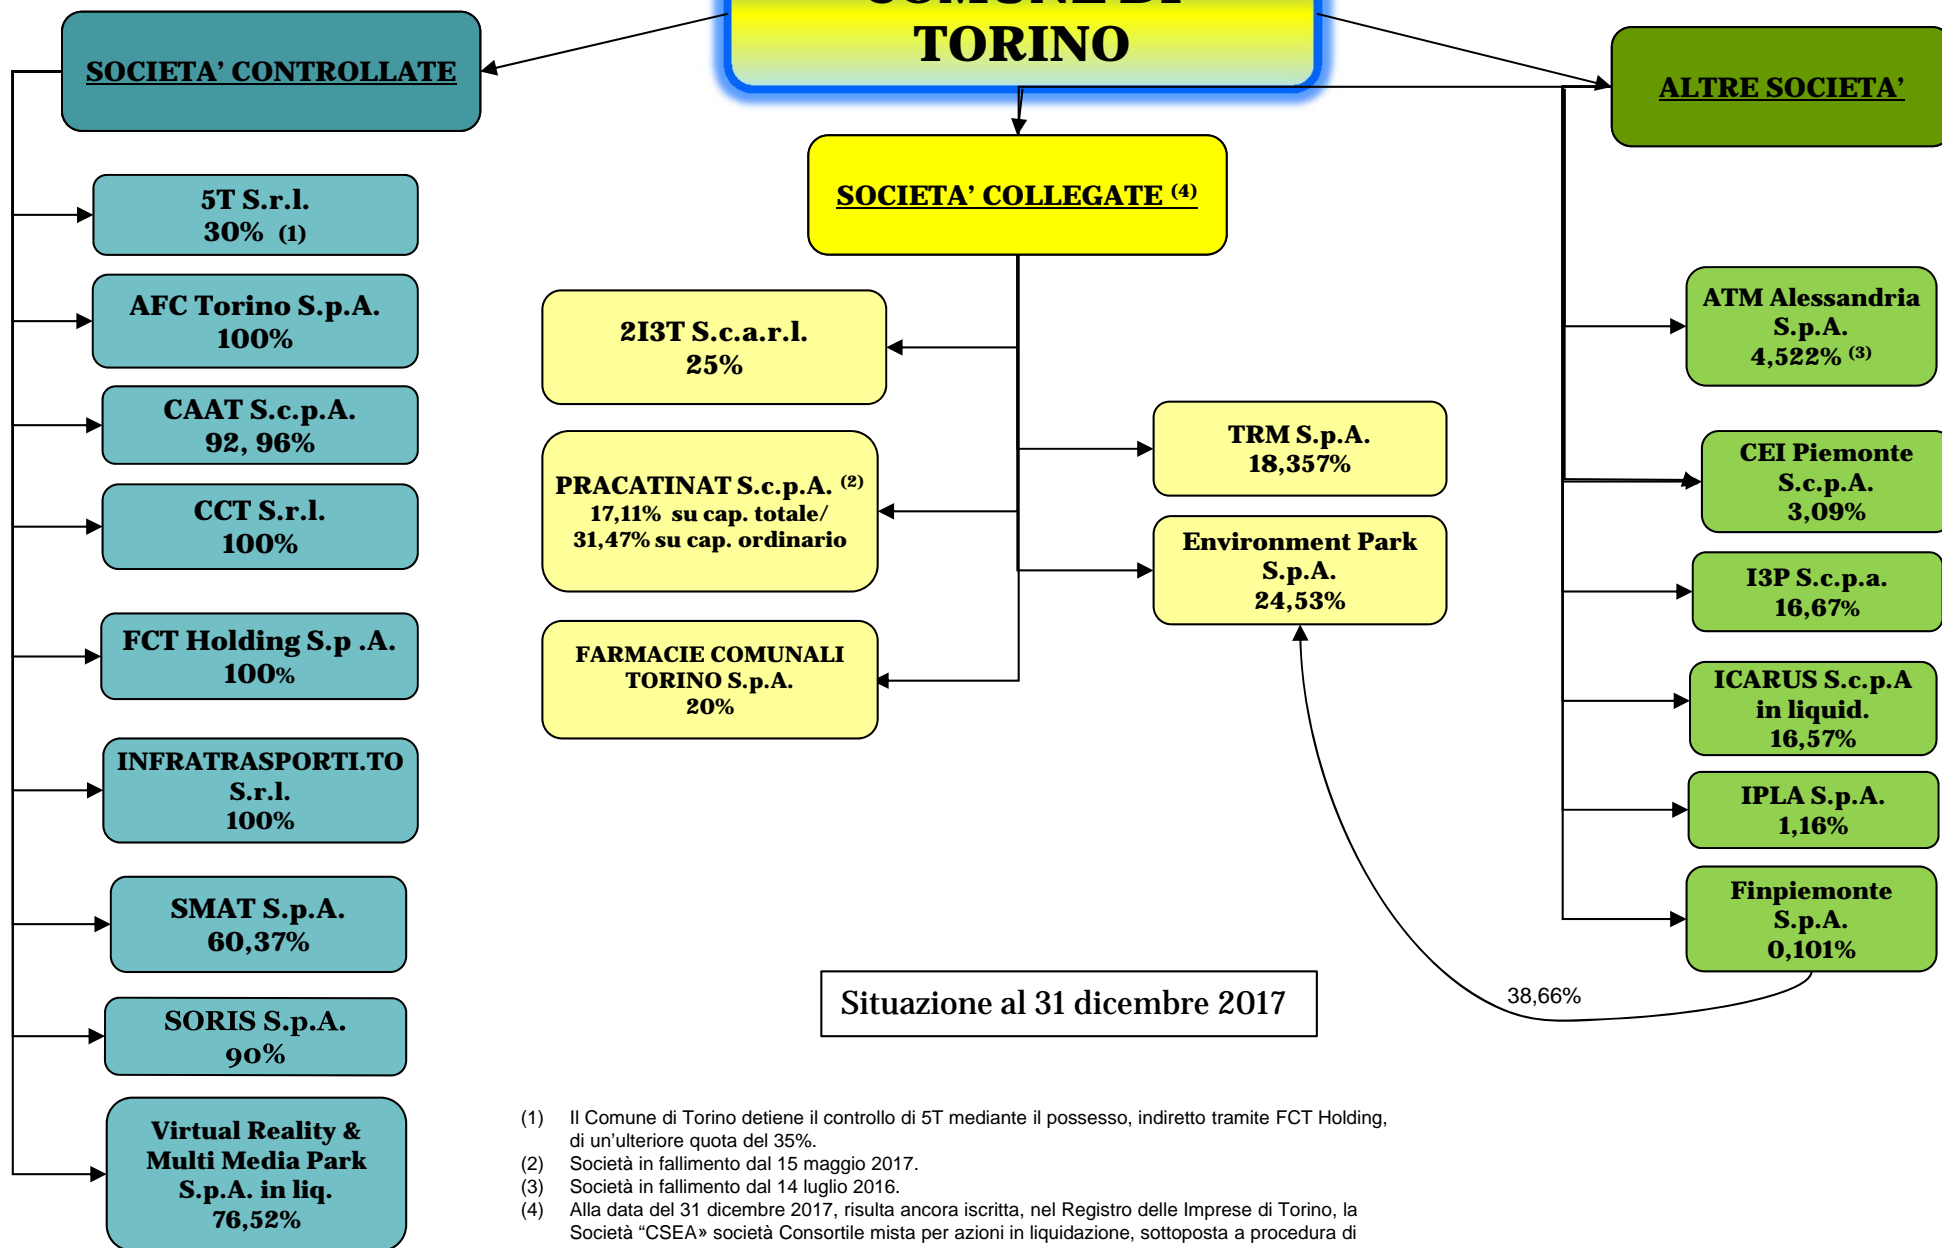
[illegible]
TORINO

SOCIETA' CONTROLLATE

SOCIETA' COLLEGATE $^{(4)}$

ALTRE SOCIETA'

5T S.r.l.
30% (1)

AFC Torino S.p.A.
100%

CAAT S.c.p.A.
92, 96%

CCT S.r.l.
100%

FCT Holding S.p .A.
100%

INFRATRASPORTI.TO S.r.l.
100%

SMAT S.p.A.
60,37%

SORIS S.p.A.
90%

Virtual Reality & Multi Media Park S.p.A. in liq.
76,52%

2I3T S.c.a.r.l.
25%

PRACATINAT S.c.p.A. $^{(2)}$
17,11% su cap. totale/ 31,47% su cap. ordinario

FARMACIE COMUNALI TORINO S.p.A.
20%

TRM S.p.A.
18,357%

Environment Park S.p.A.
24,53%

ATM Alessandria S.p.A.
4,522% $^{(3)}$

CEI Piemonte S.c.p.A.
3,09%

I3P S.c.p.a.
16,67%

ICARUS S.c.p.A in liquid.
16,57%

IPLA S.p.A.
1,16%

Finpiemonte S.p.A.
0,101%

38,66%

Situazione al 31 dicembre 2017

(1) Il Comune di Torino detiene il controllo di 5T mediante il possesso, indiretto tramite FCT Holding, di un'ulteriore quota del 35%.
(2) Società in fallimento dal 15 maggio 2017.
(3) Società in fallimento dal 14 luglio 2016.
(4) Alla data del 31 dicembre 2017, risulta ancora iscritta, nel Registro delle Imprese di Torino, la Società "CSEA» società Consortile mista per azioni in liquidazione, sottoposta a procedura di